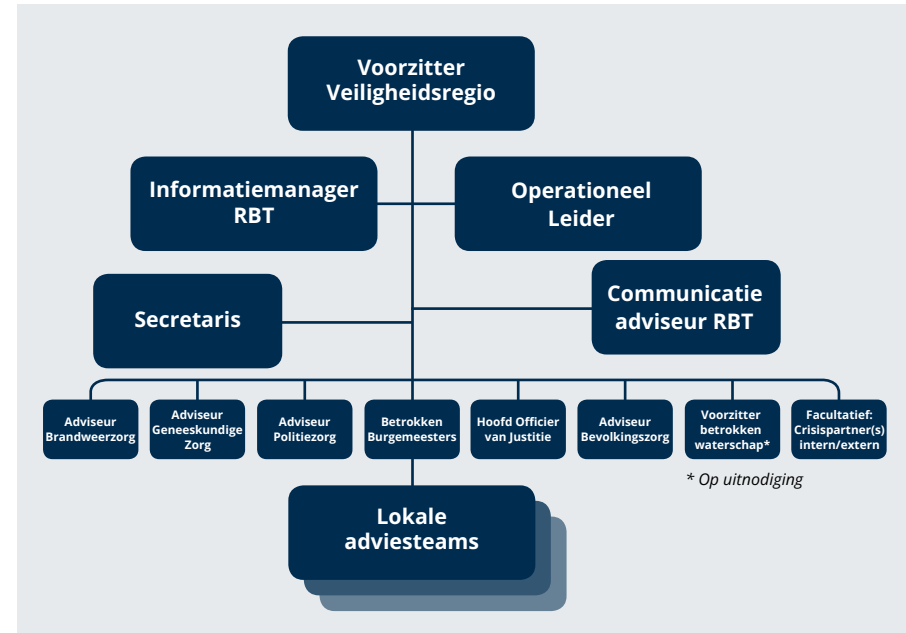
Voorzitter Veiligheidsregio

Informatiemanager RBT

Operationeel Leider

Secretaris

Communicatie adviseur RBT

Adviseur Brandweerzorg

Adviseur Geneeskundige Zorg

Adviseur Politiezorg

Betrokken Burgemeesters

Hoofd Officier van Justitie

Adviseur Bevolkingszorg

Voorzitter betrokken waterschap*

Facultatief: Crisispartner(s) intern/extern

* Op uitnodiging

Lokale adviesteams